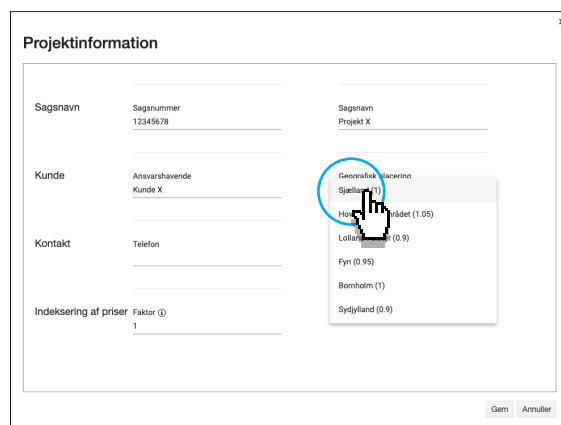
×

Projektinformation

Sagsnavn

Sagsnummer
12345678

Sagsnavn
Projekt X

Kunde

Ansvarshavende
Kunde X

Geografisk placering

Sjælland (1)

Ho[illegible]rådet (1.05)

Lolland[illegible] (0.9)

Fyn (0.95)

Bornholm (1)

Sydjylland (0.9)

Kontakt

Telefon

Indeksering af priser

Faktor ⓘ
1

Gem Annuller